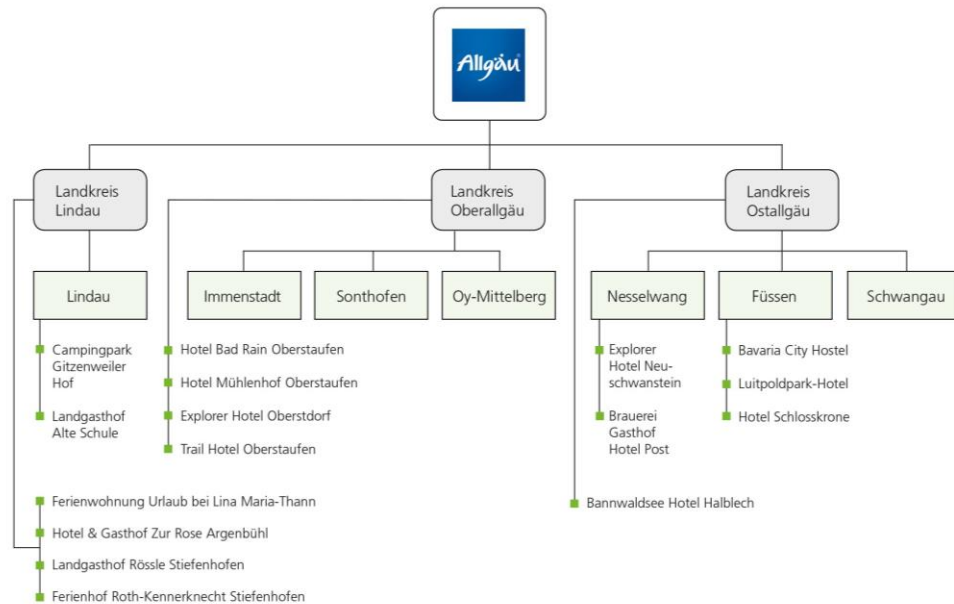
Allgäu

Landkreis Lindau

Landkreis Oberallgäu

Landkreis Ostallgäu

Lindau

Immenstadt

Sonthofen

Oy-Mittelberg

Nesselwang

Füssen

Schwangau

Campingpark Gitzenweiler Hof

Landgasthof Alte Schule

Hotel Bad Rain Oberstaufen

Hotel Mühlenhof Oberstaufen

Explorer Hotel Oberstdorf

Trail Hotel Oberstaufen

Explorer Hotel Neuschwanstein

Brauerei Gasthof Hotel Post

Bavaria City Hostel

Luitpoldpark-Hotel

Hotel Schlosskrone

Ferienwohnung Urlaub bei Lina Maria-Thann

Hotel & Gasthof Zur Rose Argenbühl

Landgasthof Rössle Stiefenhofen

Ferienhof Roth-Kennerknecht Stiefenhofen

Bannwaldsee Hotel Halblech